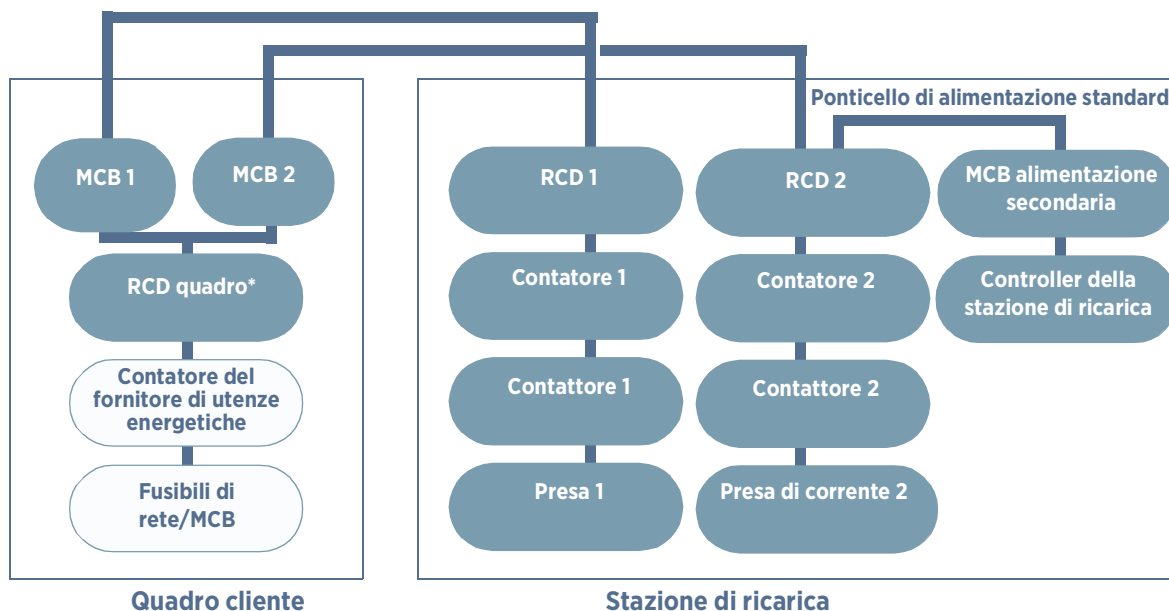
Ponticello di alimentazione standard

MCB 1

MCB 2

RCD quadro*

Contatore del fornitore di utenze energetiche

Fusibili di rete/MCB

RCD 1

Contatore 1

Contattore 1

Presa 1

RCD 2

Contatore 2

Contattore 2

Presa di corrente 2

MCB alimentazione secondaria

Controller della stazione di ricarica

Quadro cliente

Stazione di ricarica